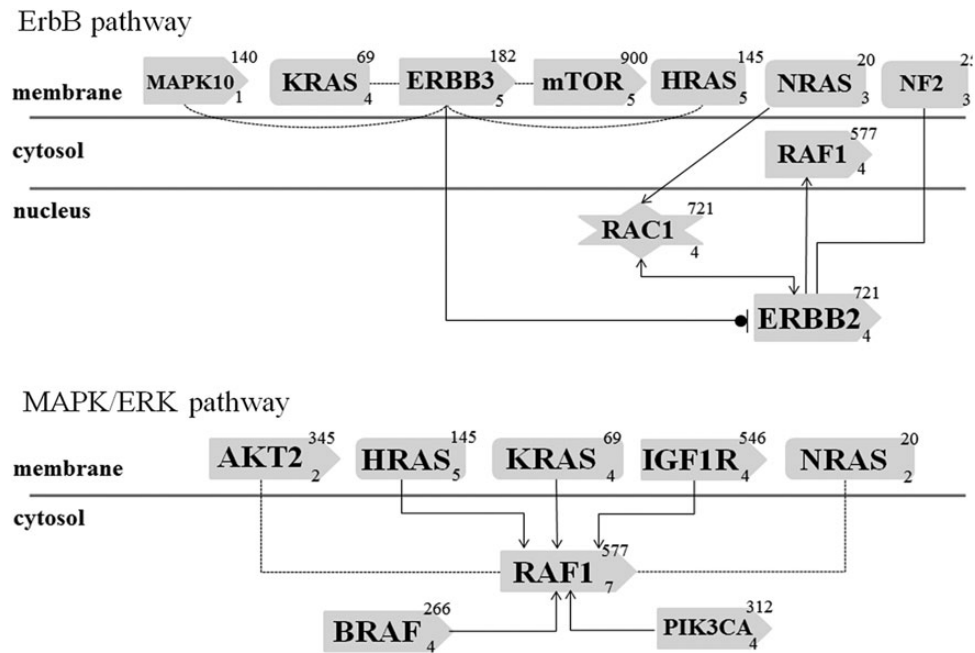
ErbB pathway

membrane

MAPK10 140 1

KRAS 69 4

ERBB3 182 5

mTOR 900 5

HRAS 145 5

NRAS 20 3

NF2 2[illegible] 3

cytosol

RAF1 577 4

nucleus

RAC1 721 4

ERBB2 721 4

MAPK/ERK pathway

membrane

AKT2 345 2

HRAS 145 5

KRAS 69 4

IGF1R 546 4

NRAS 20 2

cytosol

RAF1 577 7

BRAF 266 4

PIK3CA 312 4